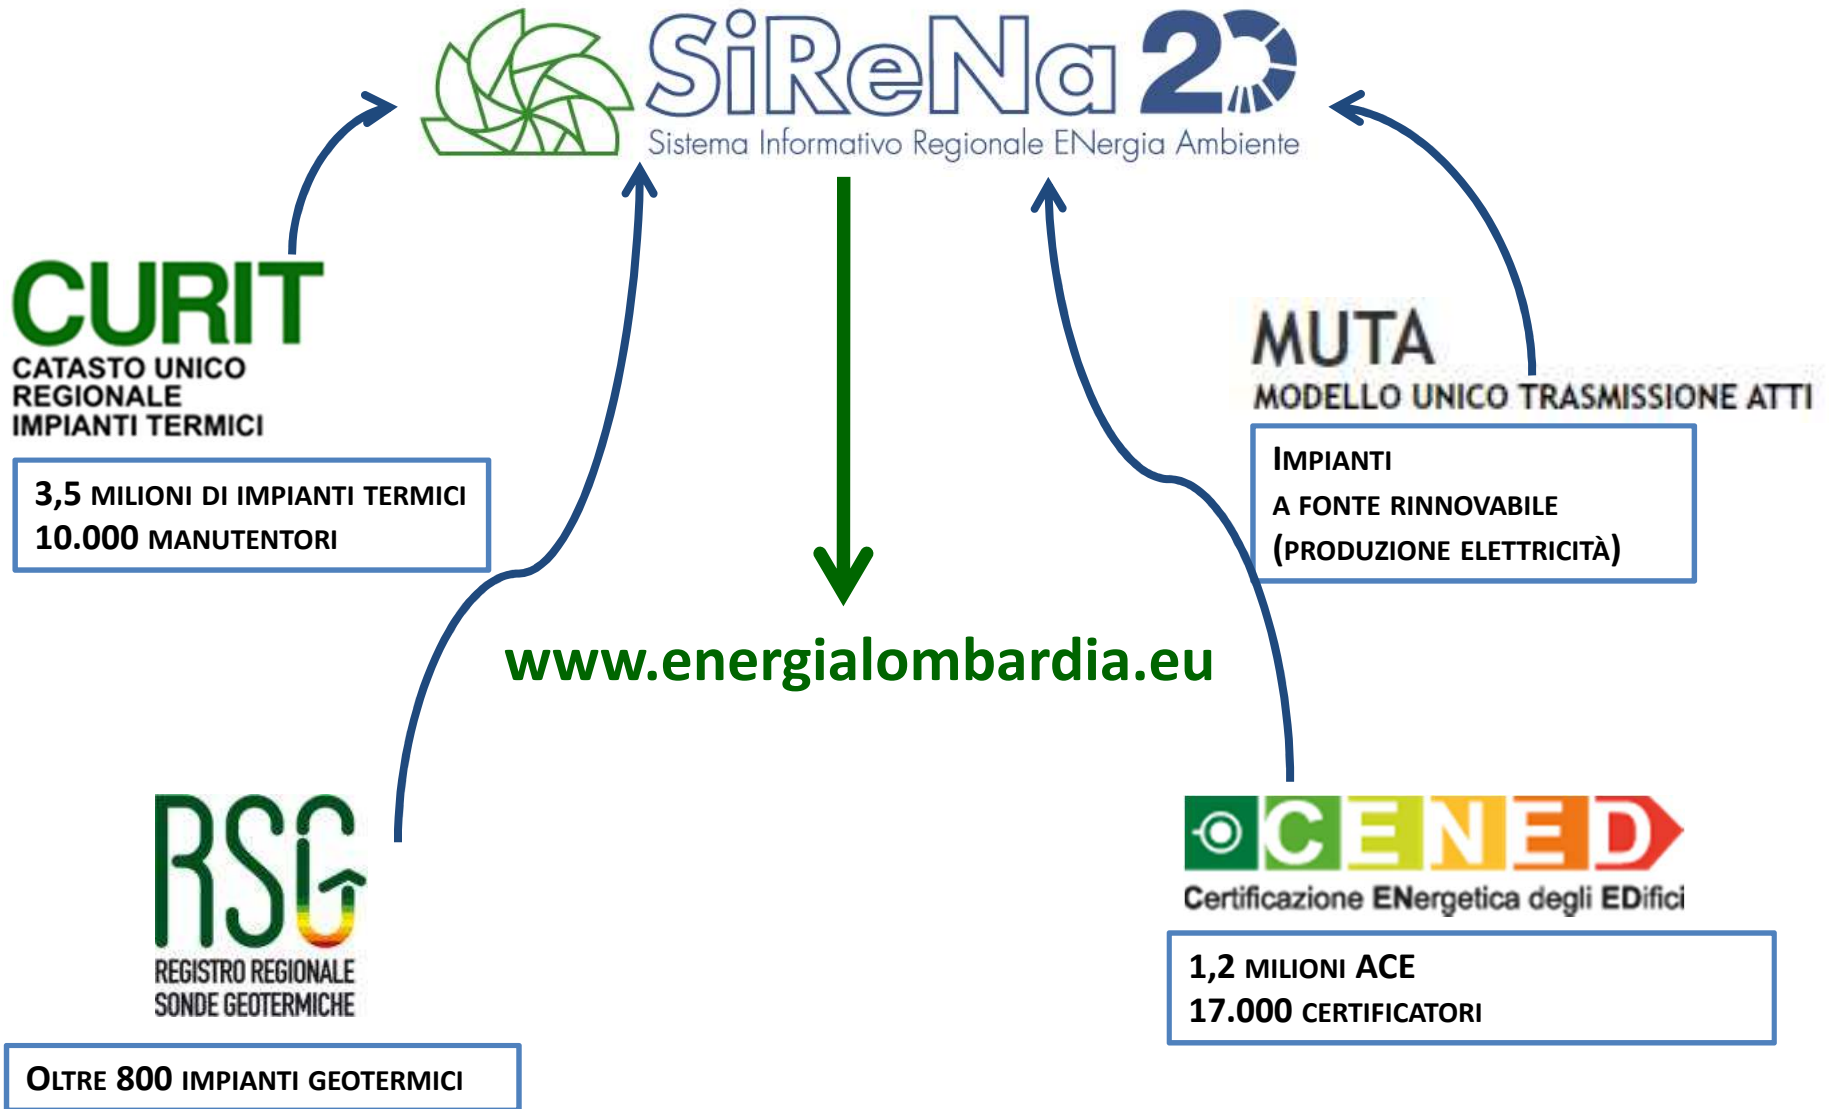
SiReNa 20
Sistema Informativo Regionale ENergia Ambiente

CURIT
CATASTO UNICO REGIONALE IMPIANTI TERMICI

3,5 MILIONI DI IMPIANTI TERMICI
10.000 MANUTENTORI

MUTA
MODELLO UNICO TRASMISSIONE ATTI

IMPIANTI
A FONTE RINNOVABILE
(PRODUZIONE ELETTRICITÀ)

www.energialombardia.eu

RSG
REGISTRO REGIONALE SONDE GEOTERMICHE

OLTRE 800 IMPIANTI GEOTERMICI

CENED
Certificazione ENergetica degli EDifici

1,2 MILIONI ACE
17.000 CERTIFICATORI